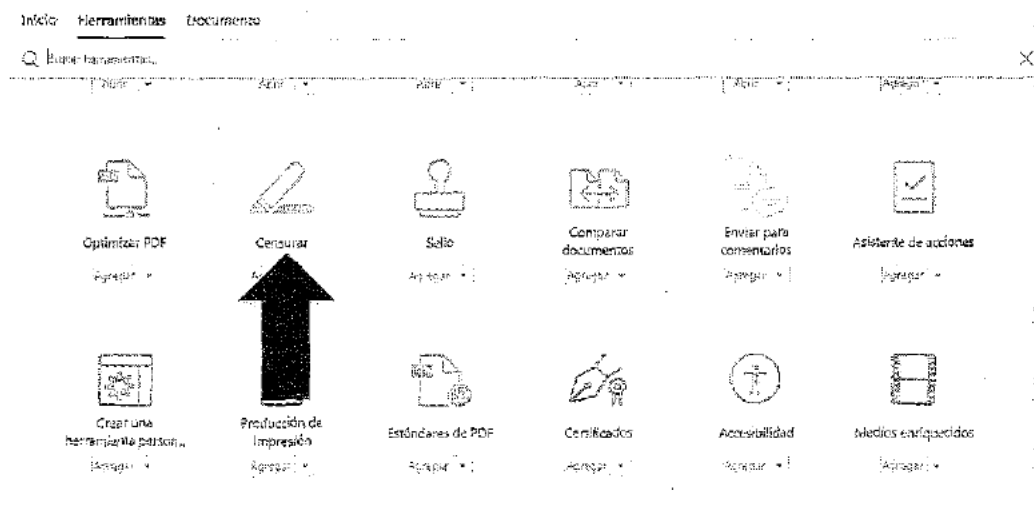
Inicio Herramientas Documento

Buscar herramientas

Abrir Abrir Abrir Abrir Abrir Agregar

Optimizar PDF
Agregar

Censurar
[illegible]

Sello
Agregar

Comparar documentos
Agregar

Enviar para comentarios
Agregar

Asistente de acciones
Agregar

Crear una herramienta person...
Agregar

Producción de impresión
Agregar

Estándares de PDF
Agregar

Certificados
Agregar

Accesibilidad
Agregar

Medios enriquecidos
Agregar